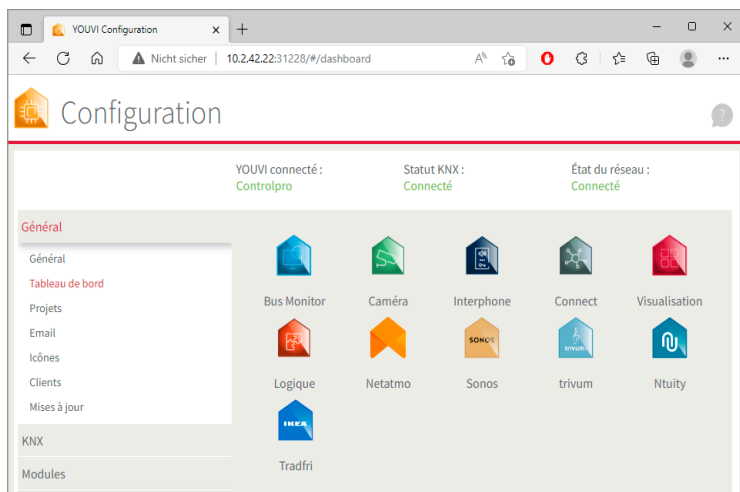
YOUVI Configuration ×

Nicht sicher | 10.2.42.22:31228/#/dashboard

Configuration

YOUVI connecté :
Controlpro

Statut KNX :
Connecté

État du réseau :
Connecté

Général

Général
Tableau de bord
Projets
Email
Icônes
Clients
Mises à jour

KNX

Modules

Bus Monitor
Caméra
Interphone
Connect
Visualisation
SONOS
trivum
Logique
Netatmo
Sonos
trivum
Ntuity
IKEA
Tradfri